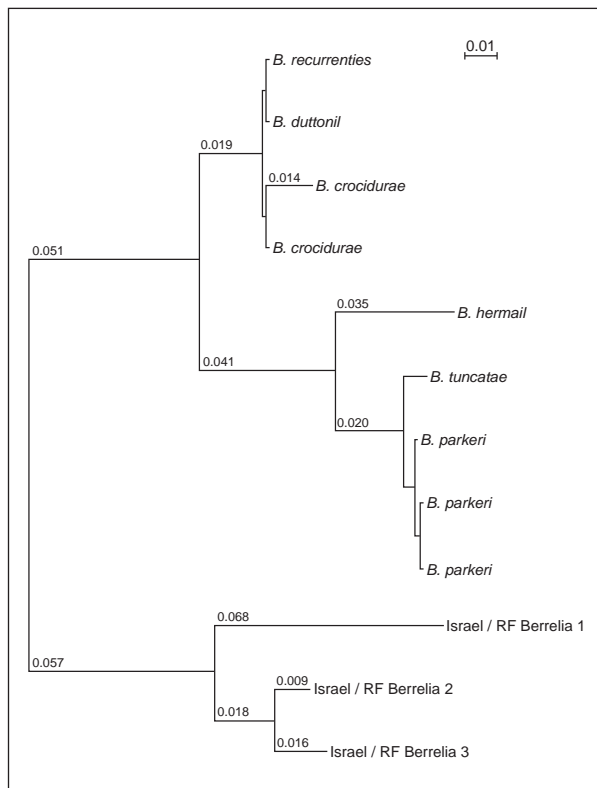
0.01

B. recurrenties

B. duttonil

0.019

0.014 B. crocidurae

B. crocidurae

0.051

0.035 B. hermail

0.041

B. tuncatae

0.020

B. parkeri

B. parkeri

B. parkeri

0.068 Israel / RF Berrelia 1

0.057

0.009 Israel / RF Berrelia 2

0.018

0.016 Israel / RF Berrelia 3